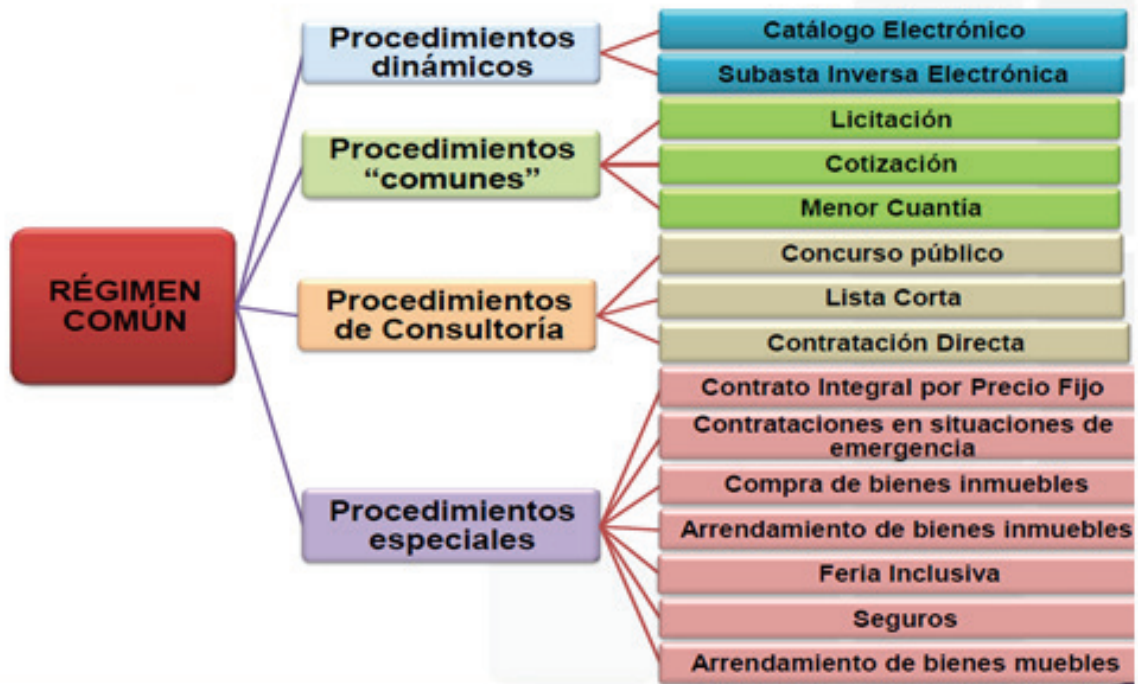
RÉGIMEN COMÚN

Procedimientos dinámicos

Catálogo Electrónico

Subasta Inversa Electrónica

Procedimientos "comunes"

Licitación

Cotización

Menor Cuantía

Procedimientos de Consultoría

Concurso público

Lista Corta

Contratación Directa

Procedimientos especiales

Contrato Integral por Precio Fijo

Contrataciones en situaciones de emergencia

Compra de bienes inmuebles

Arrendamiento de bienes inmuebles

Feria Inclusiva

Seguros

Arrendamiento de bienes muebles